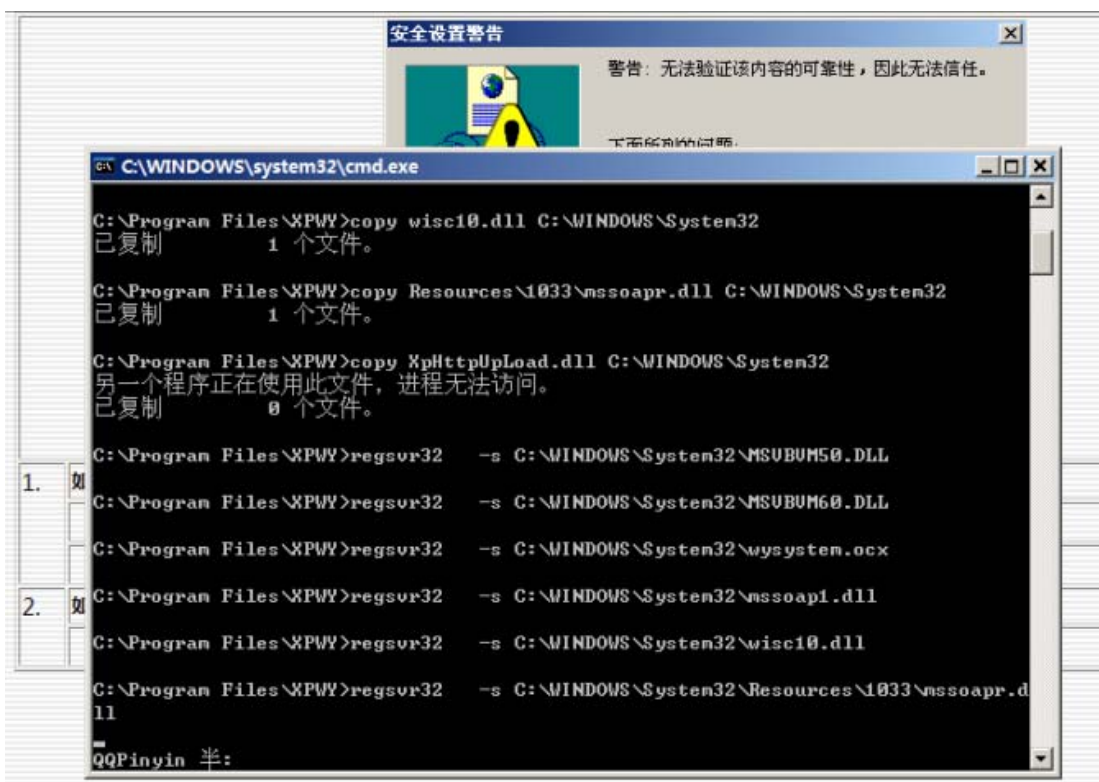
安全设置警告

警告：无法验证该内容的可靠性，因此无法信任。

下面所列的问题：

C:\WINDOWS\system32\cmd.exe

C:\Program Files\XPWY>copy wisc10.dll C:\WINDOWS\System32
已复制 1 个文件。

C:\Program Files\XPWY>copy Resources\1033\mssoapr.dll C:\WINDOWS\System32
已复制 1 个文件。

C:\Program Files\XPWY>copy XpHttpUpLoad.dll C:\WINDOWS\System32
另一个程序正在使用此文件，进程无法访问。
已复制 0 个文件。

C:\Program Files\XPWY>regsvr32 -s C:\WINDOWS\System32\MSVBVM50.DLL

C:\Program Files\XPWY>regsvr32 -s C:\WINDOWS\System32\MSVBVM60.DLL

C:\Program Files\XPWY>regsvr32 -s C:\WINDOWS\System32\wysystem.ocx

C:\Program Files\XPWY>regsvr32 -s C:\WINDOWS\System32\mssoap1.dll

C:\Program Files\XPWY>regsvr32 -s C:\WINDOWS\System32\wisc10.dll

C:\Program Files\XPWY>regsvr32 -s C:\WINDOWS\System32\Resources\1033\mssoapr.dll

QQPinyin 半:

1. 如
2. 如